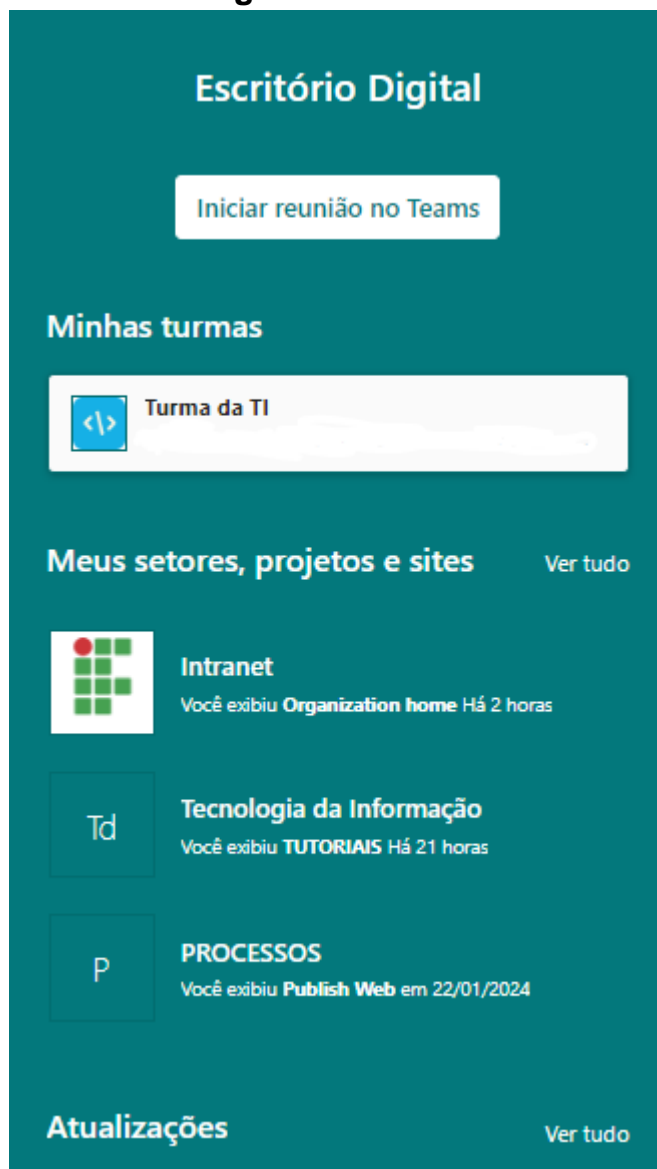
Escritório Digital

Iniciar reunião no Teams

Minhas turmas

<\> Turma da TI

Meus setores, projetos e sites

Ver tudo

Intranet
Você exibiu **Organization home** Há 2 horas

Td

Tecnologia da Informação
Você exibiu **TUTORIAIS** Há 21 horas

P

PROCESSOS
Você exibiu **Publish Web** em 22/01/2024

Atualizações

Ver tudo